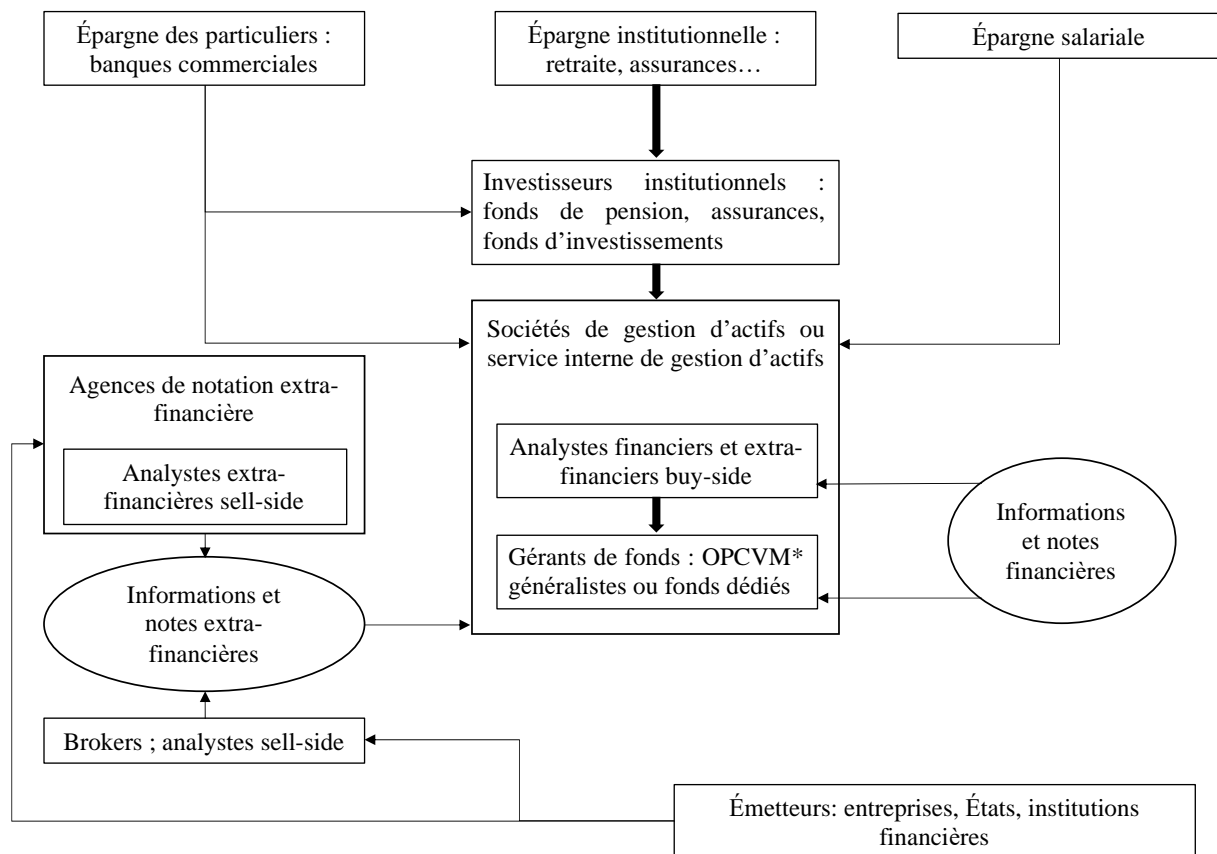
Épargne des particuliers : banques commerciales

Épargne institutionnelle : retraite, assurances…

Épargne salariale

Investisseurs institutionnels : fonds de pension, assurances, fonds d'investissements

Sociétés de gestion d'actifs ou service interne de gestion d'actifs

Agences de notation extra-financière

Analystes extra-financières sell-side

Analystes financiers et extra-financiers buy-side

Gérants de fonds : OPCVM* généralistes ou fonds dédiés

Informations et notes financières

Informations et notes extra-financières

Brokers ; analystes sell-side

Émetteurs: entreprises, États, institutions financières